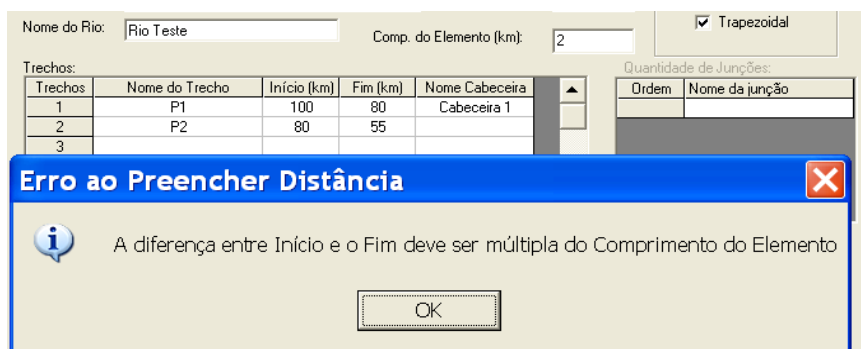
Nome do Rio: Rio Teste

Comp. do Elemento (km): 2

☑ Trapezoidal

Trechos:

| Trechos | Nome do Trecho | Início (km) | Fim (km) | Nome Cabeceira |
|---|---|---|---|---|
| 1 | P1 | 100 | 80 | Cabeceira 1 |
| 2 | P2 | 80 | 55 | |
| 3 | | | | |

Quantidade de Junções:

| Ordem | Nome da junção |
|---|---|

Erro ao Preencher Distância

A diferença entre Início e o Fim deve ser múltipla do Comprimento do Elemento

OK